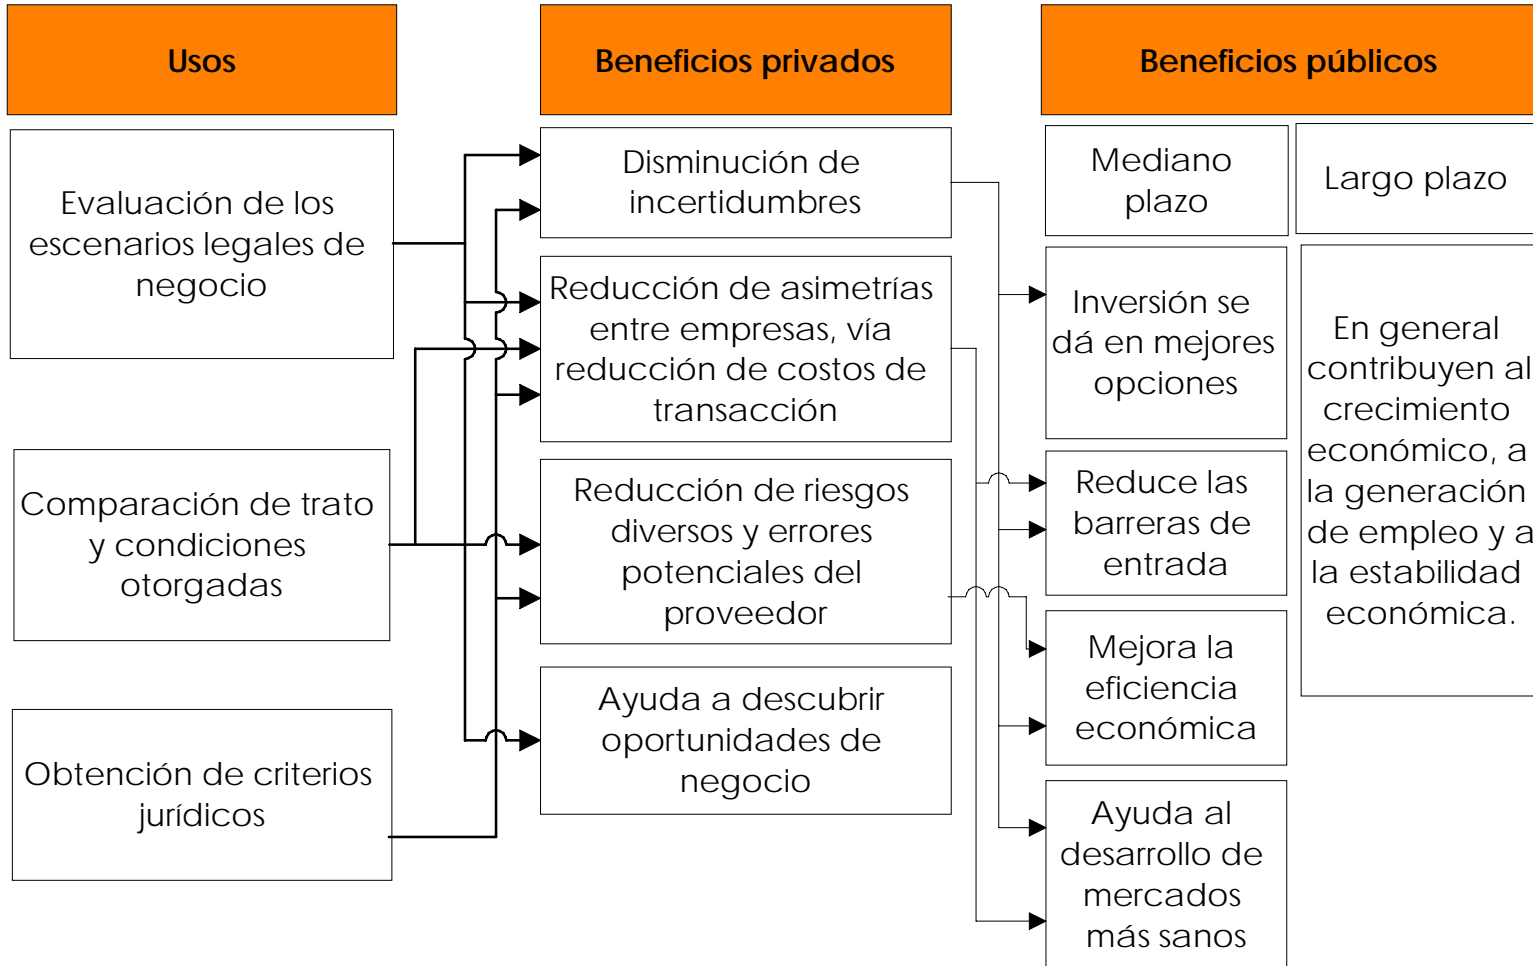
Usos

Beneficios privados

Beneficios públicos

Evaluación de los escenarios legales de negocio

Comparación de trato y condiciones otorgadas

Obtención de criterios jurídicos

Disminución de incertidumbres

Reducción de asimetrías entre empresas, vía reducción de costos de transacción

Reducción de riesgos diversos y errores potenciales del proveedor

Ayuda a descubrir oportunidades de negocio

Mediano plazo

Largo plazo

Inversión se dá en mejores opciones

Reduce las barreras de entrada

Mejora la eficiencia económica

Ayuda al desarrollo de mercados más sanos

En general contribuyen al crecimiento económico, a la generación de empleo y a la estabilidad económica.